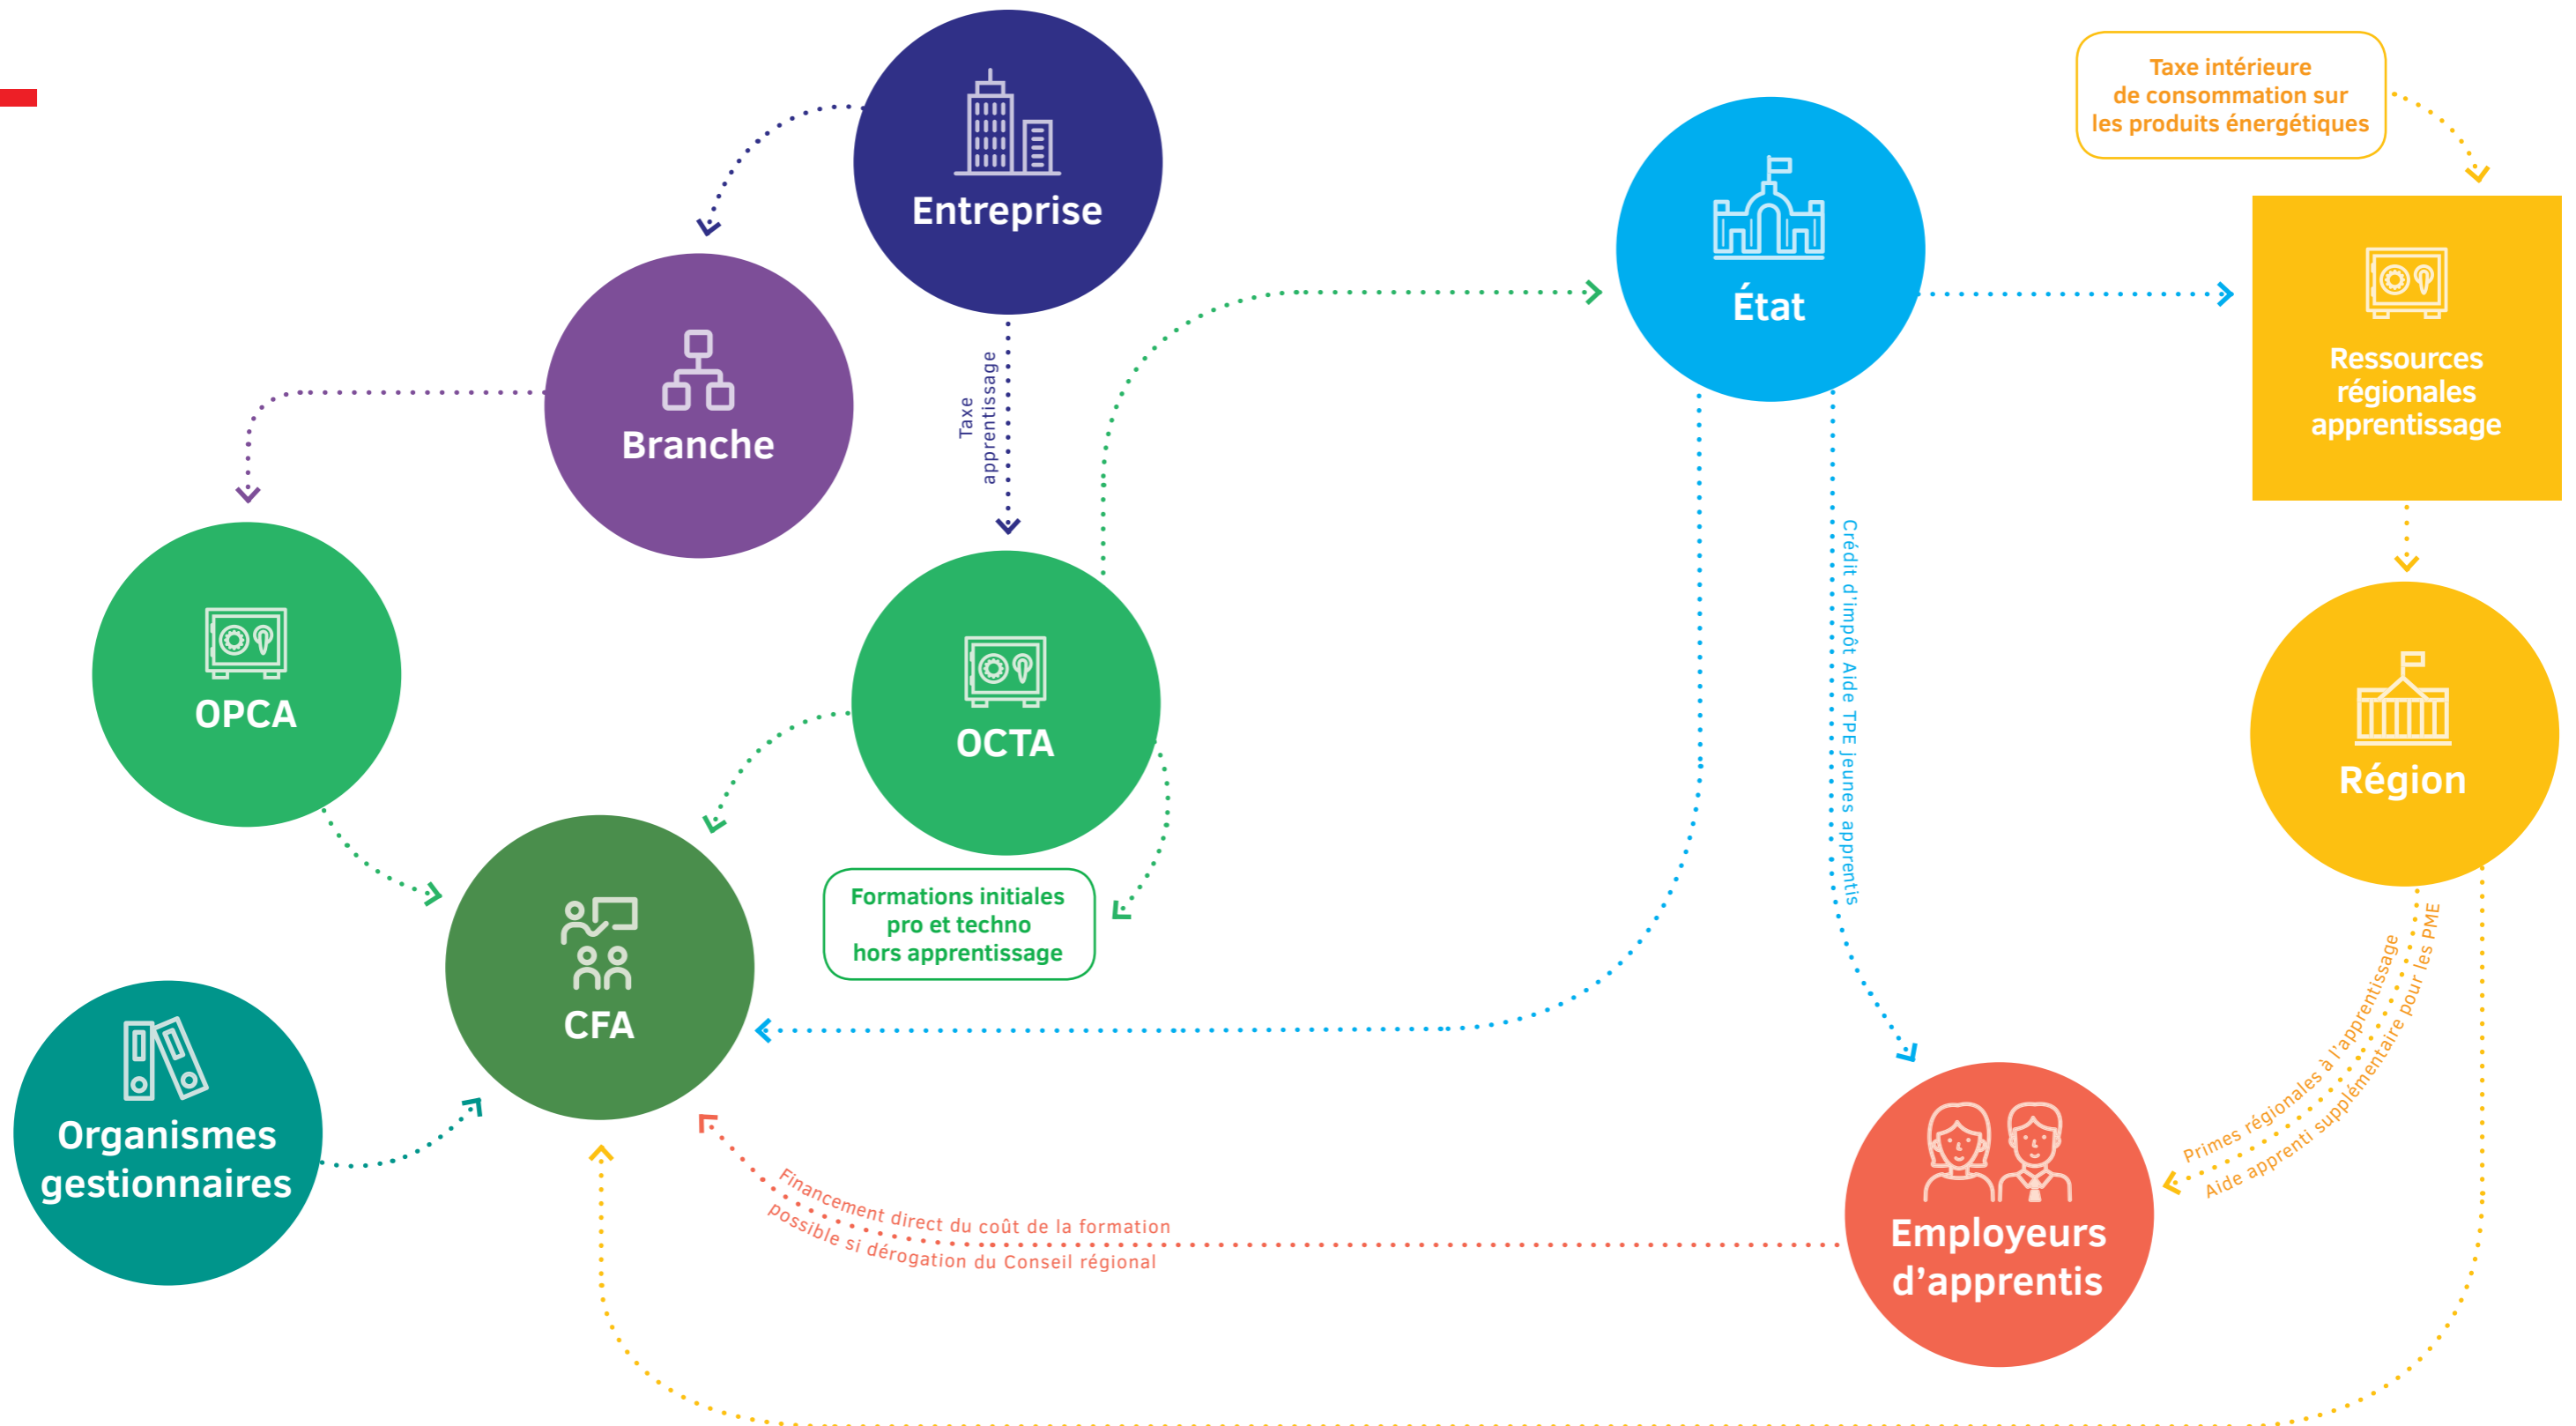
Entreprise

Taxe intérieure de consommation sur les produits énergétiques

Branche

Taxe apprentissage

État

Ressources régionales apprentissage

OPCA

OCTA

Crédit d'impôt Aide TPE jeunes apprentis

Région

Formations initiales pro et techno hors apprentissage

CFA

Organismes gestionnaires

Primes régionales à l'apprentissage

Aide apprenti supplémentaire pour les PME

Financement direct du coût de la formation possible si dérogation du Conseil régional

Employeurs d'apprentis